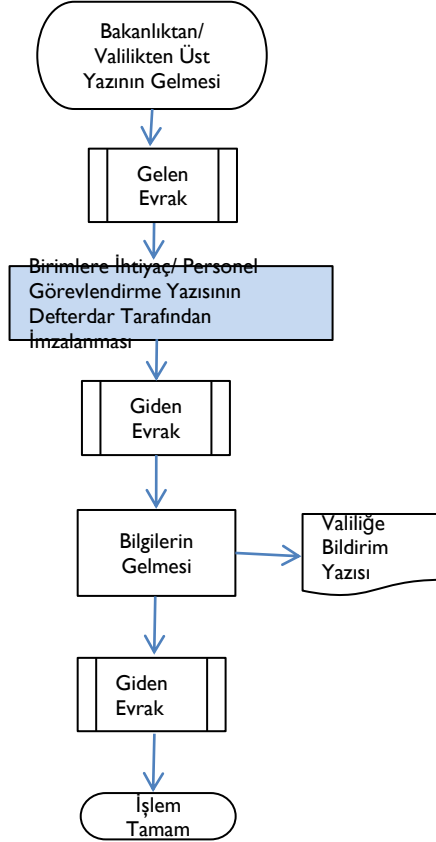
Bakanlıktan/ Valilikten Üst Yazının Gelmesi

Gelen Evrak

Birimlere İhtiyaç/ Personel Görevlendirme Yazısının Defterdar Tarafından İmzalanması

Giden Evrak

Bilgilerin Gelmesi

Valiliğe Bildirim Yazısı

Giden Evrak

İşlem Tamam